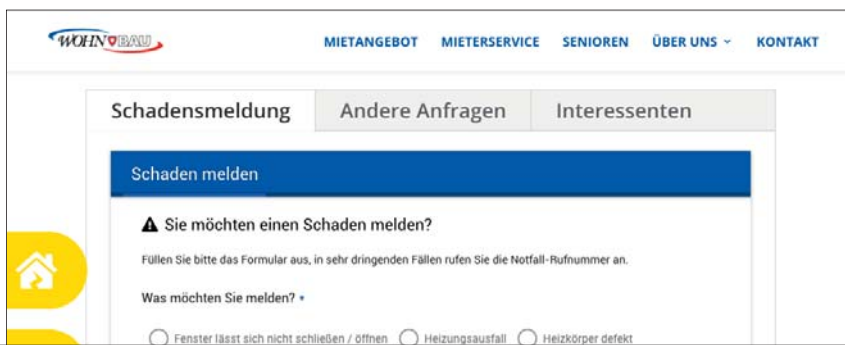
WOHN BAU

MIETANGEBOT MIETERSERVICE SENIOREN ÜBER UNS KONTAKT

Schadensmeldung Andere Anfragen Interessenten

Schaden melden

Sie möchten einen Schaden melden?

Füllen Sie bitte das Formular aus, in sehr dringenden Fällen rufen Sie die Notfall-Rufnummer an.

Was möchten Sie melden? *

Fenster lässt sich nicht schließen / öffnen Heizungsausfall Heizkörper defekt